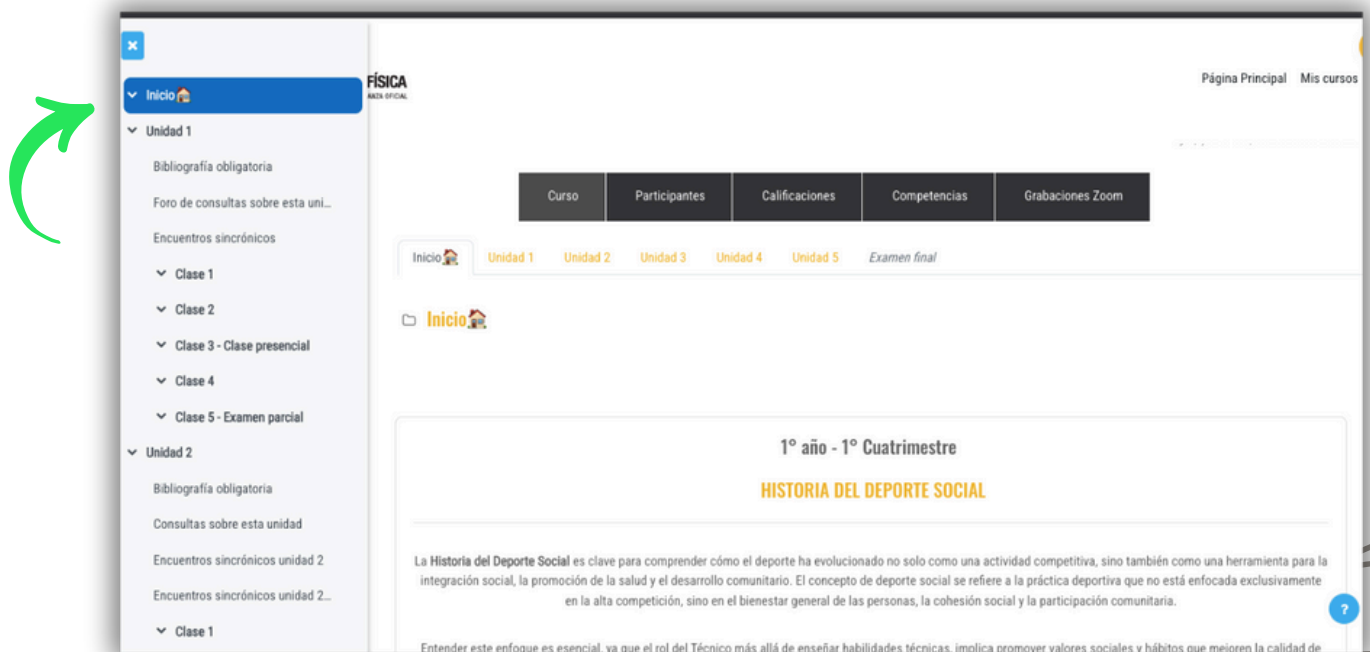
×

Inicio🏠
Unidad 1
Bibliografía obligatoria
Foro de consultas sobre esta uni...
Encuentros sincrónicos
Clase 1
Clase 2
Clase 3 - Clase presencial
Clase 4
Clase 5 - Examen parcial
Unidad 2
Bibliografía obligatoria
Consultas sobre esta unidad
Encuentros sincrónicos unidad 2
Encuentros sincrónicos unidad 2...
Clase 1

FÍSICA
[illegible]

Página Principal Mis cursos

Curso | Participantes | Calificaciones | Competencias | Grabaciones Zoom

Inicio🏠 Unidad 1 Unidad 2 Unidad 3 Unidad 4 Unidad 5 Examen final

Inicio🏠

1° año - 1° Cuatrimestre

HISTORIA DEL DEPORTE SOCIAL

La Historia del Deporte Social es clave para comprender cómo el deporte ha evolucionado no solo como una actividad competitiva, sino también como una herramienta para la integración social, la promoción de la salud y el desarrollo comunitario. El concepto de deporte social se refiere a la práctica deportiva que no está enfocada exclusivamente en la alta competición, sino en el bienestar general de las personas, la cohesión social y la participación comunitaria.

Entender este enfoque es esencial, ya que el rol del Técnico más allá de enseñar habilidades técnicas, implica promover valores sociales y hábitos que mejoren la calidad de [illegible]

?